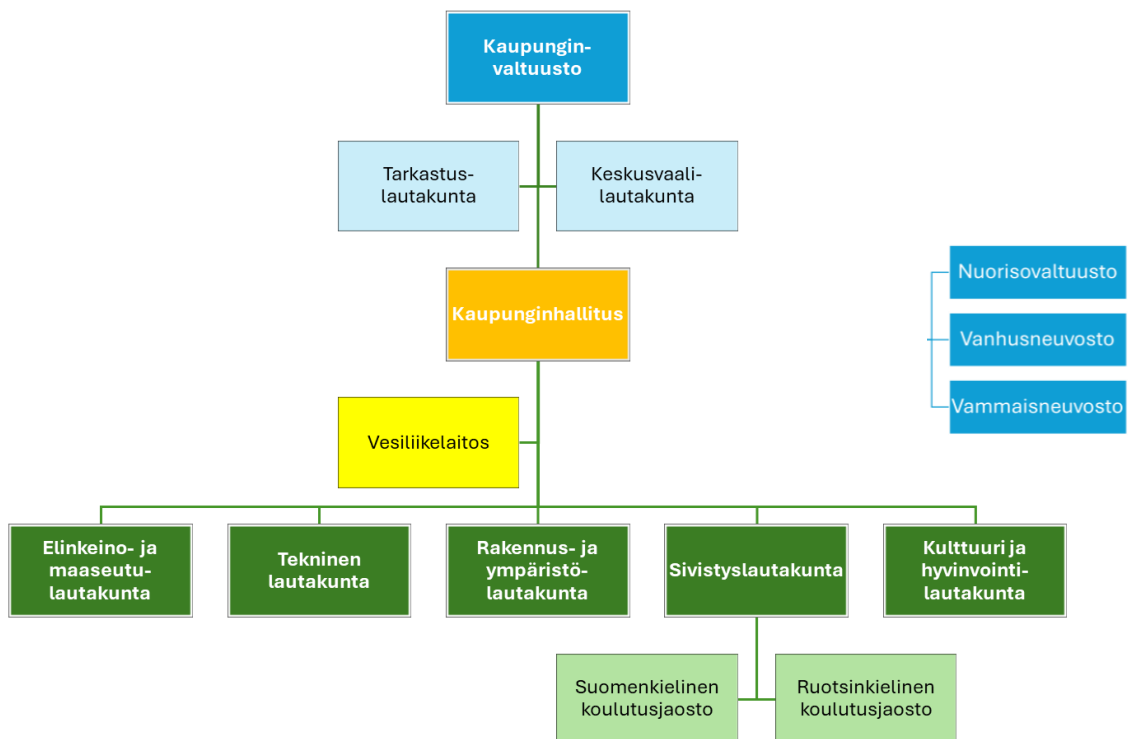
Kaupunginvaltuusto

Tarkastuslautakunta

Keskusvaalilautakunta

Kaupunginhallitus

Nuorisovaltuusto

Vanhusneuvosto

Vammaisneuvosto

Vesiliikelaitos

Elinkeino- ja maaseutulautakunta

Tekninen lautakunta

Rakennus- ja ympäristölautakunta

Sivistyslautakunta

Kulttuuri ja hyvinvointilautakunta

Suomenkielinen koulutusjaosto

Ruotsinkielinen koulutusjaosto